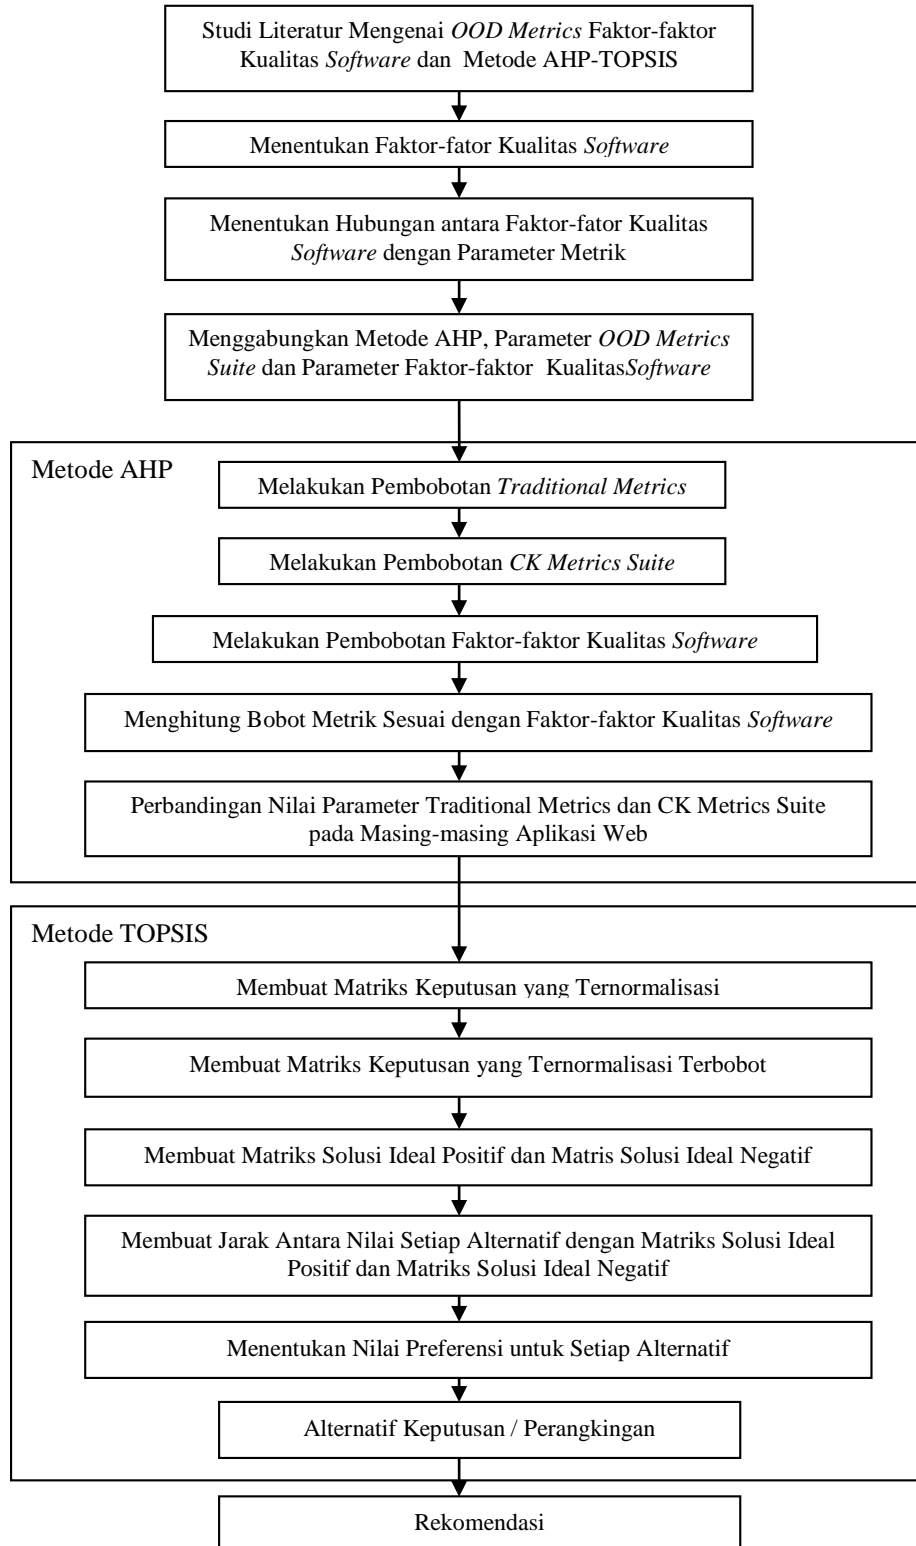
Studi Literatur Mengenai *OOD Metrics* Faktor-faktor Kualitas *Software* dan Metode AHP-TOPSIS

Menentukan Faktor-fator Kualitas *Software*

Menentukan Hubungan antara Faktor-fator Kualitas *Software* dengan Parameter Metrik

Menggabungkan Metode AHP, Parameter *OOD Metrics Suite* dan Parameter Faktor-faktor Kualitas*Software*

Metode AHP

Melakukan Pembobotan *Traditional Metrics*

Melakukan Pembobotan *CK Metrics Suite*

Melakukan Pembobotan Faktor-faktor Kualitas *Software*

Menghitung Bobot Metrik Sesuai dengan Faktor-faktor Kualitas *Software*

Perbandingan Nilai Parameter Traditional Metrics dan CK Metrics Suite pada Masing-masing Aplikasi Web

Metode TOPSIS

Membuat Matriks Keputusan yang Ternormalisasi

Membuat Matriks Keputusan yang Ternormalisasi Terbobot

Membuat Matriks Solusi Ideal Positif dan Matris Solusi Ideal Negatif

Membuat Jarak Antara Nilai Setiap Alternatif dengan Matriks Solusi Ideal Positif dan Matriks Solusi Ideal Negatif

Menentukan Nilai Preferensi untuk Setiap Alternatif

Alternatif Keputusan / Perangkingan

Rekomendasi